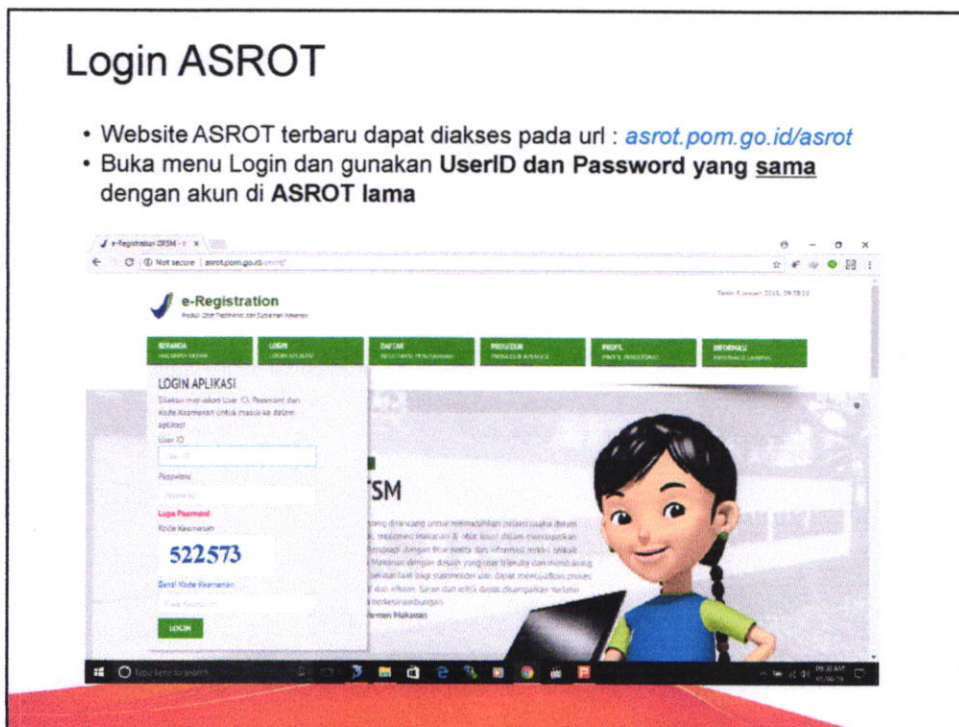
Login ASROT

- Website ASROT terbaru dapat diakses pada url : asrot.pom.go.id/asrot
- Buka menu Login dan gunakan **UserID dan Password yang sama** dengan akun di **ASROT lama**

e-Registration

Not secure | asrot.pom.go.id

BERANDA

LOGIN

DAFTAR

PRODUSEN

PROFIL

INFORMASI

LOGIN APLIKASI

Silakan masukkan User ID, Password dan Kode Keamanan untuk masuk ke dalam aplikasi

User ID

Password

Lupa Password

Kode Keamanan

522573

Ganti Kode Keamanan

LOGIN

TSM